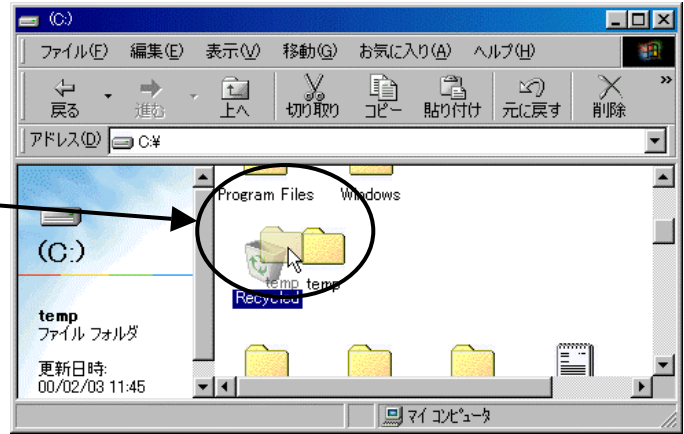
(C:)

ファイル(F) 編集(E) 表示(V) 移動(G) お気に入り(A) ヘルプ(H)

戻る 進む 上へ 切り取り コピー 貼り付け 元に戻す 削除

アドレス(D) C:¥

Program Files Windows

temp temp

Recycled

(C:)

temp
ファイル フォルダ

更新日時:
00/02/03 11:45

マイ コンピュータ